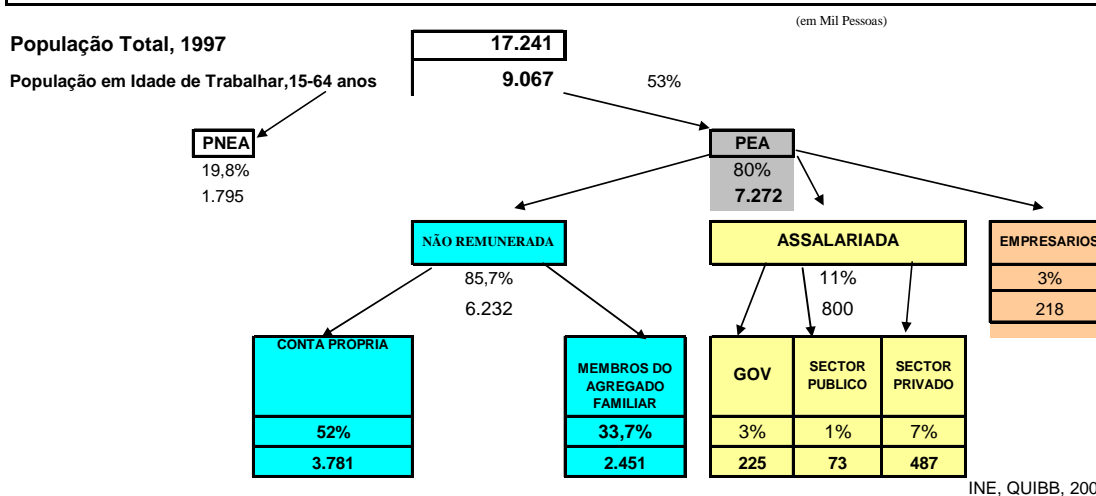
(em Mil Pessoas)

População Total, 1997 17.241

População em Idade de Trabalhar,15-64 anos 9.067 53%

PNEA
19,8%
1.795

PEA
80%
7.272

NÃO REMUNERADA
85,7%
6.232

ASSALARIADA
11%
800

EMPRESARIOS
3%
218

CONTA PROPRIA
52%
3.781

MEMBROS DO AGREGADO FAMILIAR
33,7%
2.451

| GOV | SECTOR PUBLICO | SECTOR PRIVADO |
|---|---|---|
| 3% | 1% | 7% |
| 225 | 73 | 487 |

INE, QUIBB, 200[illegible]